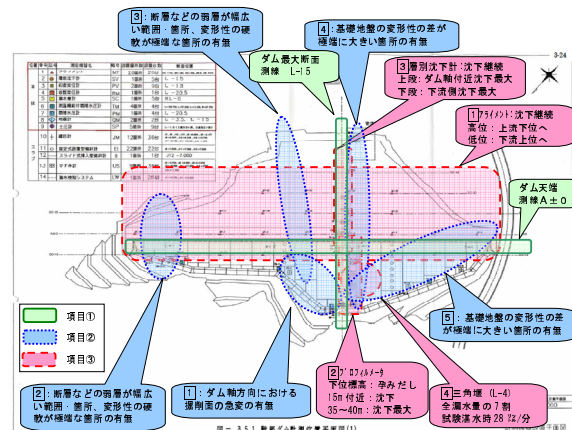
3: 断層などの弱層が幅広い範囲・箇所、変形性の硬軟が極端な箇所の有無

4: 基礎地盤の変形性の差が極端に大きい箇所の有無

ダム最大断面
測線　L-15

3 層別沈下計：沈下継続
上段：ダム軸付近沈下最大
下段：下流側沈下最大

1 アライメント：沈下継続
高位：上流下位へ
低位：下流上位へ

ダム天端
測線A±0

3-24

項目①

項目②

項目③

5: 基礎地盤の変形性の差が極端に大きい箇所の有無

2: 断層などの弱層が幅広い範囲・箇所、変形性の硬軟が極端な箇所の有無

1: ダム軸方向における掘削面の急変の有無

2 プロフィルメータ
下位標高：孕みだし
15m 付近：沈下
35～40m：沈下最大

4 三角堰 (L-4)
全漏水量の7割
試験湛水時 28 ℓ/分

図－3.5.1 動態ダム観測位置平面図(1)